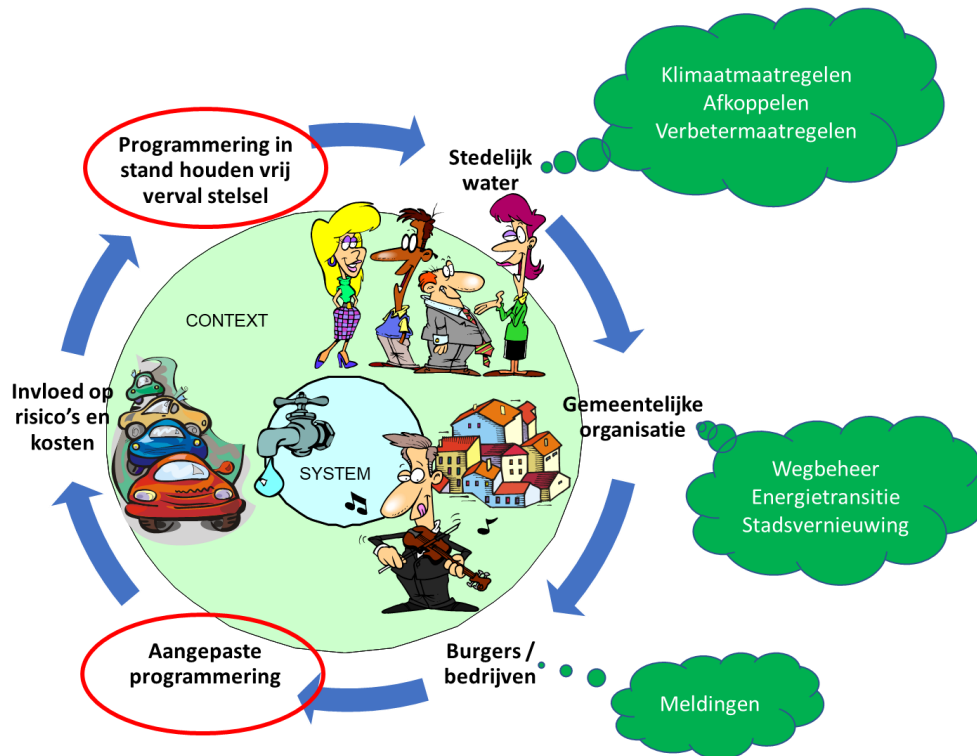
Klimaatmaatregelen
Afkoppelen
Verbetermaatregelen

Programmering in stand houden vrij verval stelsel

Stedelijk water

CONTEXT

Invloed op risico's en kosten

SYSTEM

Gemeentelijke organisatie

Wegbeheer
Energietransitie
Stadsvernieuwing

Aangepaste programmering

Burgers / bedrijven

Meldingen